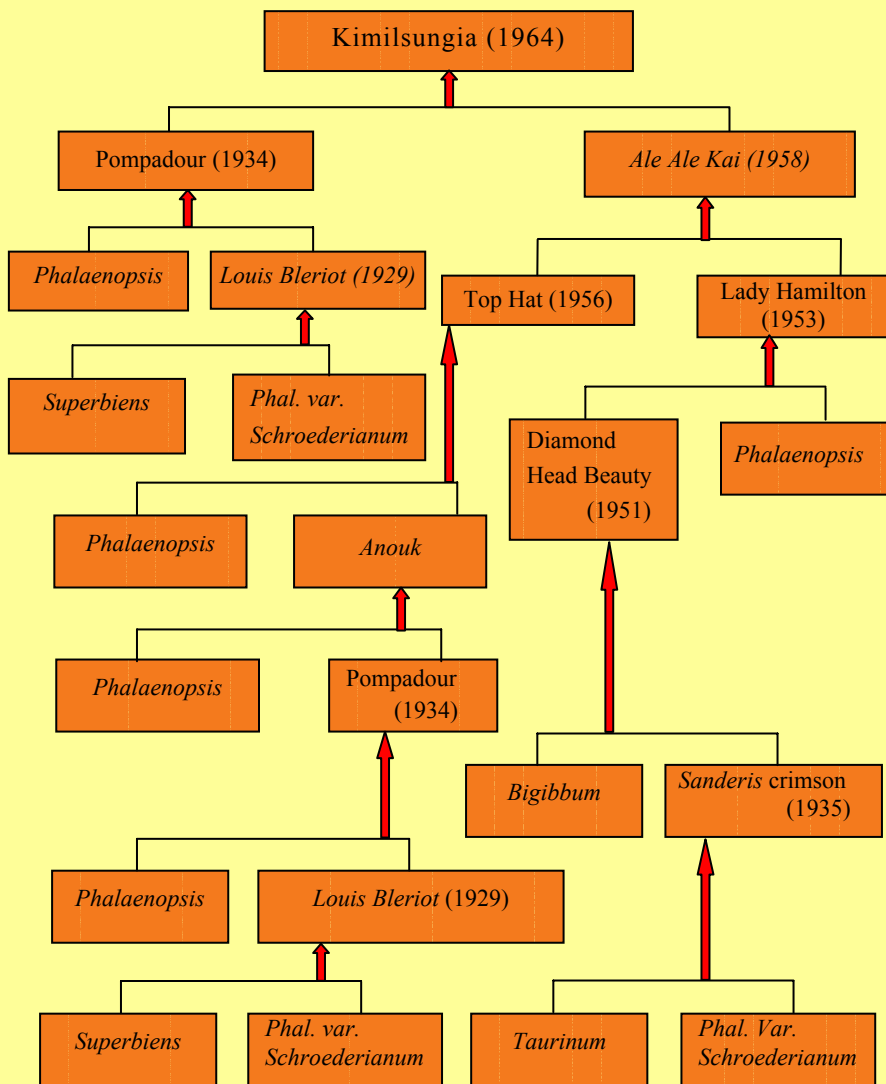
Kimilsungia (1964)

Pompadour (1934)

Ale Ale Kai (1958)

Phalaenopsis

Louis Bleriot (1929)

Top Hat (1956)

Lady Hamilton (1953)

Superbiens

Phal. var. Schroederianum

Diamond Head Beauty (1951)

Phalaenopsis

Phalaenopsis

Anouk

Phalaenopsis

Pompadour (1934)

Bigibbum

Sanderis crimson (1935)

Phalaenopsis

Louis Bleriot (1929)

Superbiens

Phal. var. Schroederianum

Taurinum

Phal. Var. Schroederianum